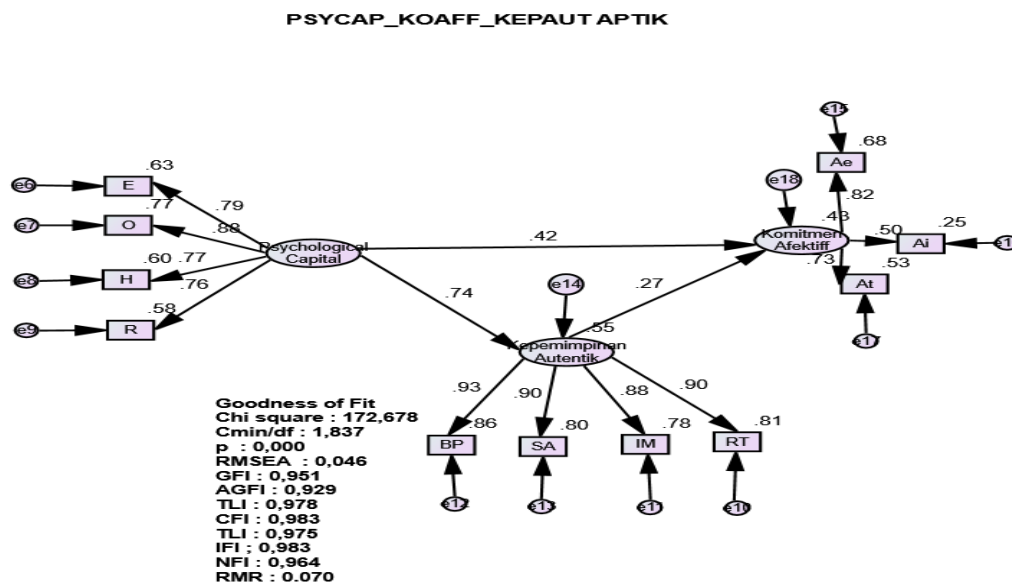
PSYCAP_KOAFF_KEPAUT APTIK

e15
.68
Ae
.82
e18
.43
.50
.25
Komitmen Afektiff
Ai
e1
.73
.53
At
e17

e6
E
.63
.79
e7
O
.77
.88
Psychological Capital
.42
e8
H
.60 .77
.76
e9
R
.58
.74
e14
.27
.55
Kepemimpinan Autentik

.93
.90
.88
.90
.86
.80
.78
.81
BP
SA
IM
RT
e12
e13
e11
e10

Goodness of Fit
Chi square : 172,678
Cmin/df : 1,837
p : 0,000
RMSEA : 0,046
GFI : 0,951
AGFI : 0,929
TLI : 0,978
CFI : 0,983
TLI : 0,975
IFI ; 0,983
NFI : 0,964
RMR : 0.070